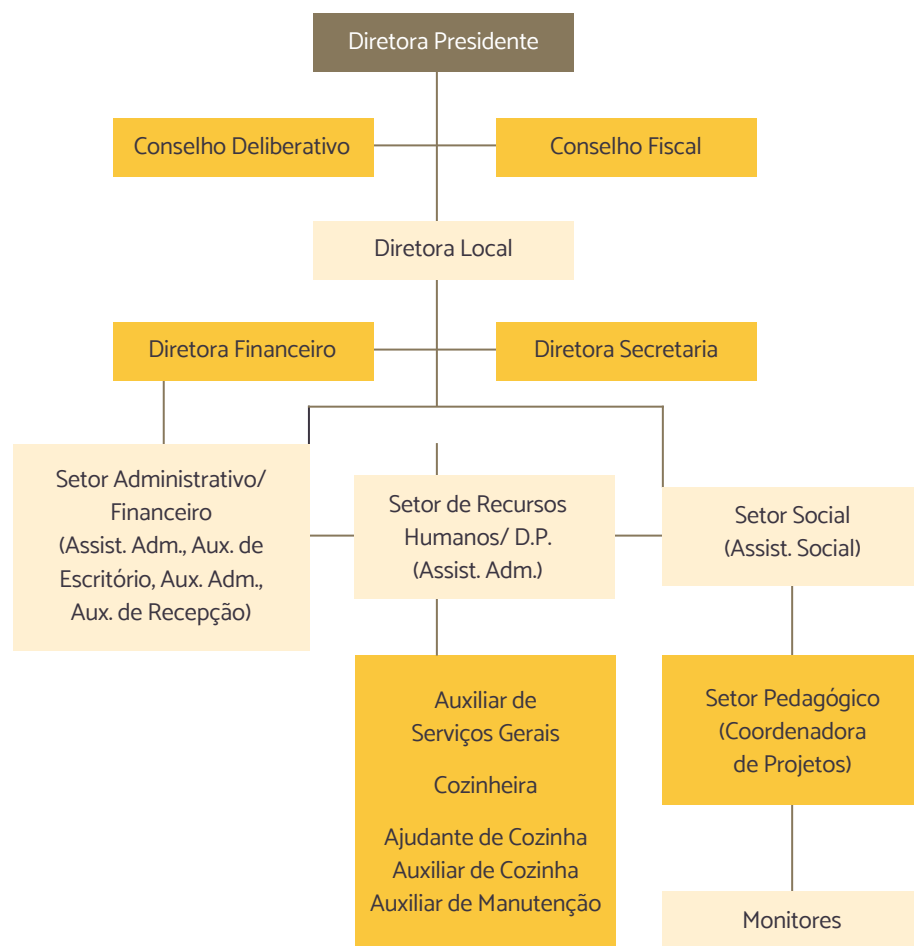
Diretora Presidente

Conselho Deliberativo

Conselho Fiscal

Diretora Local

Diretora Financeiro

Diretora Secretaria

Setor Administrativo/ Financeiro (Assist. Adm., Aux. de Escritório, Aux. Adm., Aux. de Recepção)

Setor de Recursos Humanos/ D.P. (Assist. Adm.)

Setor Social (Assist. Social)

Auxiliar de Serviços Gerais

Cozinheira

Ajudante de Cozinha
Auxiliar de Cozinha
Auxiliar de Manutenção

Setor Pedagógico (Coordenadora de Projetos)

Monitores